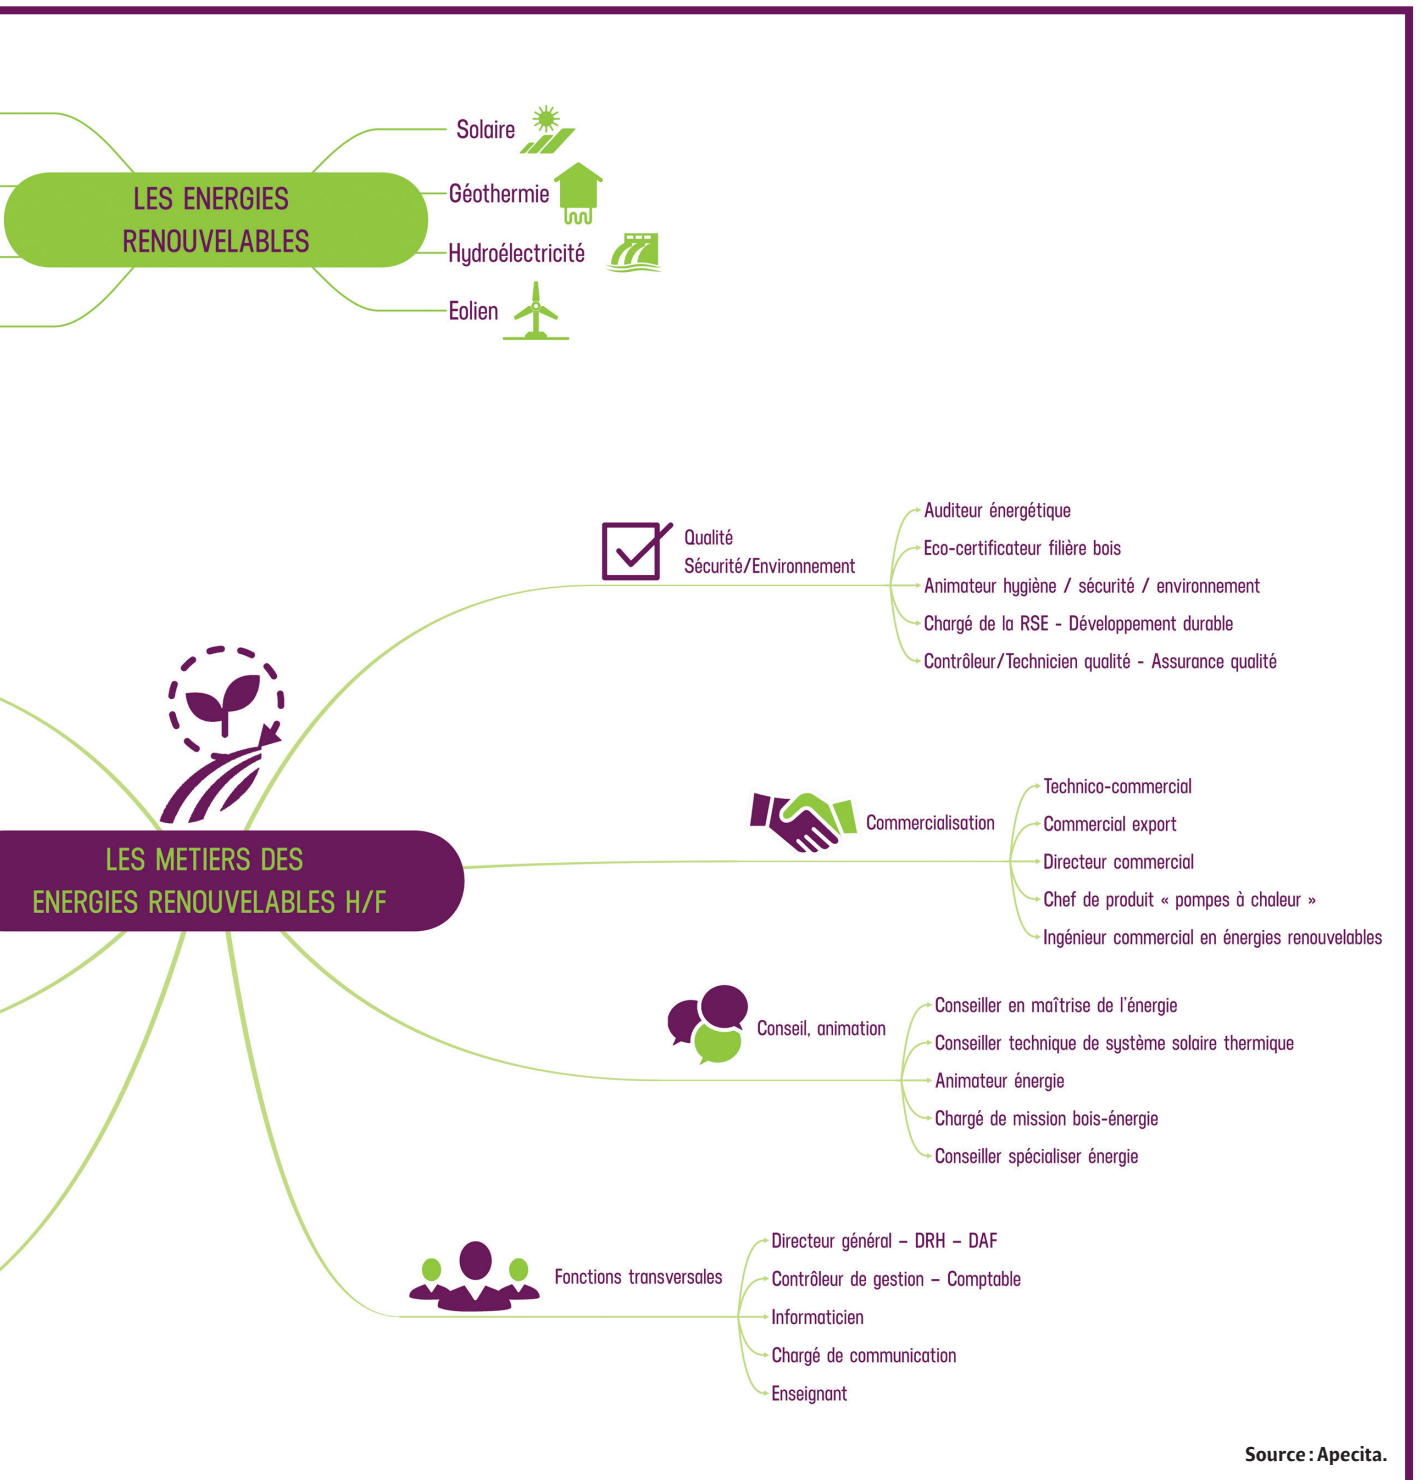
LES ENERGIES RENOUVELABLES

Solaire
Géothermie
Hydroélectricité
Eolien

LES METIERS DES ENERGIES RENOUVELABLES H/F

Qualité Sécurité/Environnement
Auditeur énergétique
Eco-certificateur filière bois
Animateur hygiène / sécurité / environnement
Chargé de la RSE - Développement durable
Contrôleur/Technicien qualité - Assurance qualité

Commercialisation
Technico-commercial
Commercial export
Directeur commercial
Chef de produit « pompes à chaleur »
Ingénieur commercial en énergies renouvelables

Conseil, animation
Conseiller en maîtrise de l'énergie
Conseiller technique de système solaire thermique
Animateur énergie
Chargé de mission bois-énergie
Conseiller spécialiser énergie

Fonctions transversales
Directeur général – DRH – DAF
Contrôleur de gestion – Comptable
Informaticien
Chargé de communication
Enseignant

Source : Apecita.